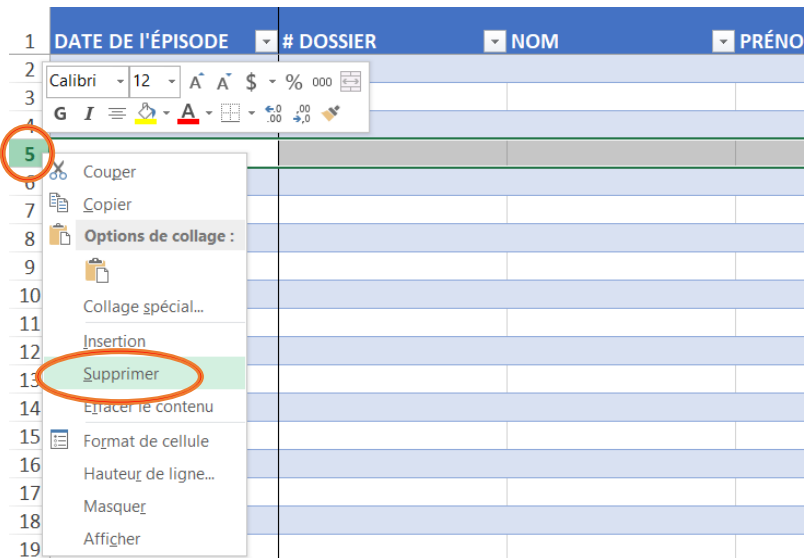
1 DATE DE L'ÉPISODE # DOSSIER NOM PRÉNO

2
3
4
5
6
7
8
9
10
11
12
13
14
15
16
17
18
19

Calibri 12 A A $ % 000
G I A

Couper
Copier
Options de collage :
Collage spécial...
Insertion
Supprimer
Effacer le contenu
Format de cellule
Hauteur de ligne...
Masquer
Afficher